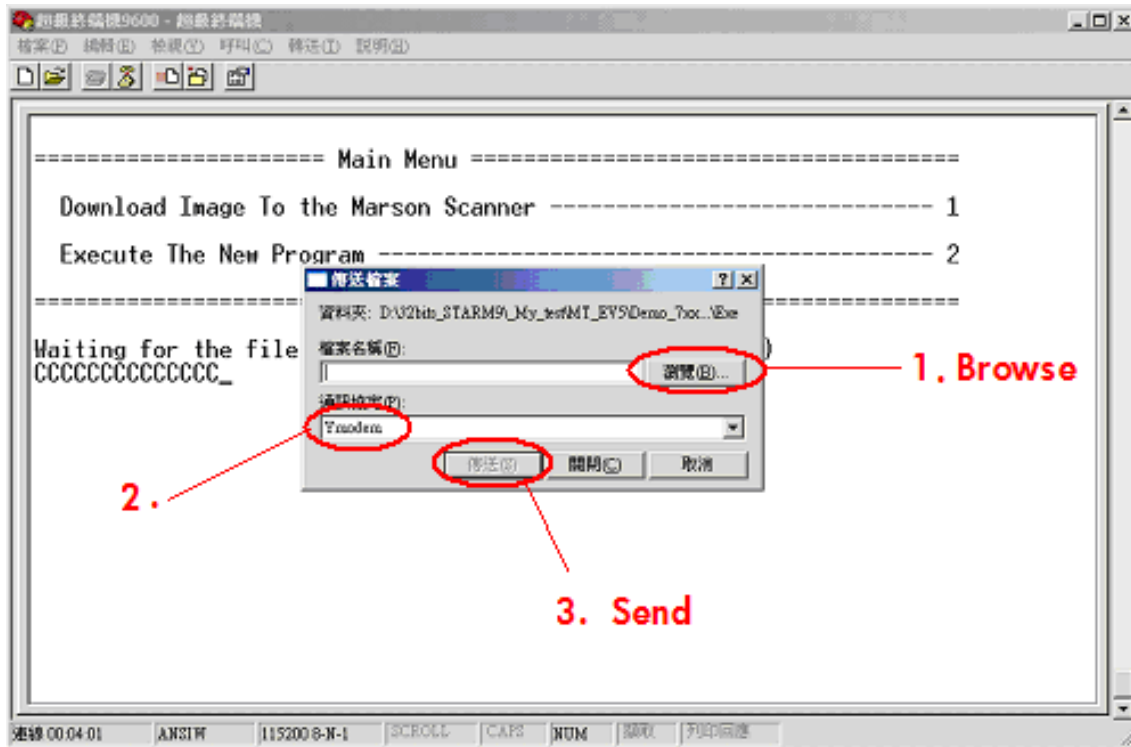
超級終端機9600 - 超級終端機

檔案(F) 編輯(E) 檢視(V) 呼叫(C) 轉送(T) 說明(H)

===================== Main Menu =====================================

Download Image To the Marson Scanner ---------------------------- 1

Execute The New Program ----------------------------------------- 2

=================================================================

Waiting for the file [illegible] )
CCCCCCCCCCCCCC_

傳送檔案

資料夾: D:\32bits_STARM9\_My_test\MT_EV5\Demo_7xx...\Exe

檔案名稱(F):

瀏覽(B)...

通訊協定(P):

Ymodem

傳送(S) 關閉(C) 取消

1. Browse

2.

3. Send

連線 00:04:01 ANSIW 115200 8-N-1 SCROLL CAPS NUM 擷取 列印回應